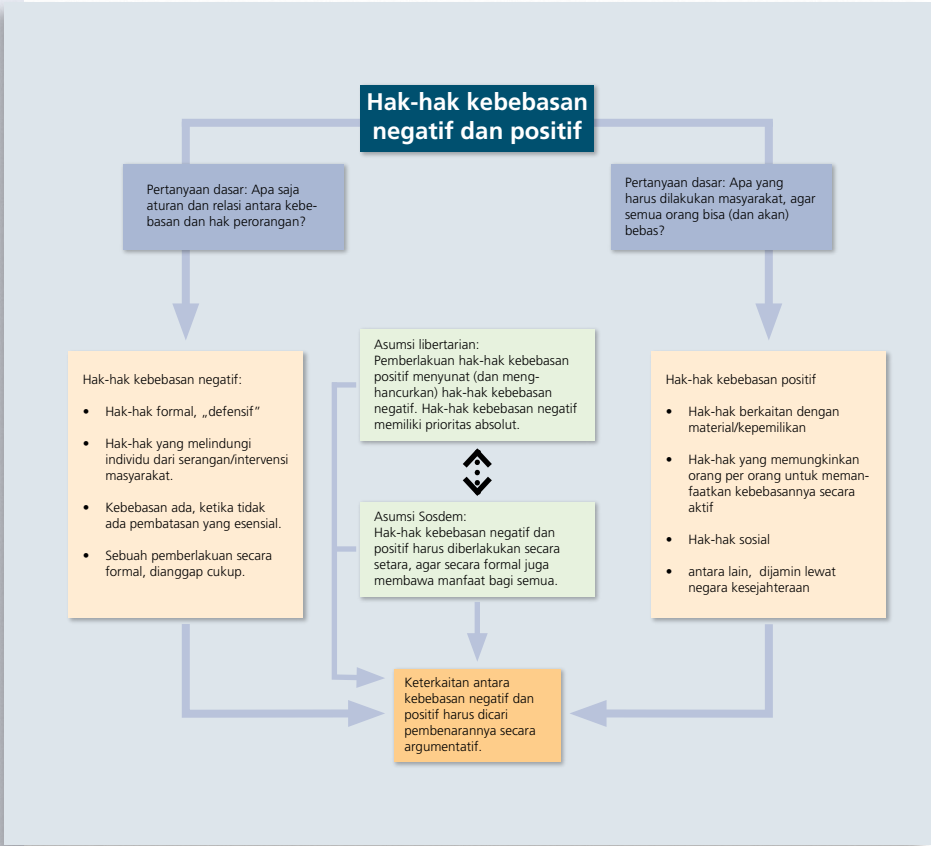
Hak-hak kebebasan negatif dan positif

Pertanyaan dasar: Apa saja aturan dan relasi antara kebebasan dan hak perorangan?

Pertanyaan dasar: Apa yang harus dilakukan masyarakat, agar semua orang bisa (dan akan) bebas?

Hak-hak kebebasan negatif:

• Hak-hak formal, „defensif"

• Hak-hak yang melindungi individu dari serangan/intervensi masyarakat.

• Kebebasan ada, ketika tidak ada pembatasan yang esensial.

• Sebuah pemberlakuan secara formal, dianggap cukup.

Asumsi libertarian:
Pemberlakuan hak-hak kebebasan positif menyunat (dan menghancurkan) hak-hak kebebasan negatif. Hak-hak kebebasan negatif memiliki prioritas absolut.

Asumsi Sosdem:
Hak-hak kebebasan negatif dan positif harus diberlakukan secara setara, agar secara formal juga membawa manfaat bagi semua.

Hak-hak kebebasan positif

• Hak-hak berkaitan dengan material/kepemilikan

• Hak-hak yang memungkinkan orang per orang untuk memanfaatkan kebebasannya secara aktif

• Hak-hak sosial

• antara lain, dijamin lewat negara kesejahteraan

Keterkaitan antara kebebasan negatif dan positif harus dicari pembenarannya secara argumentatif.